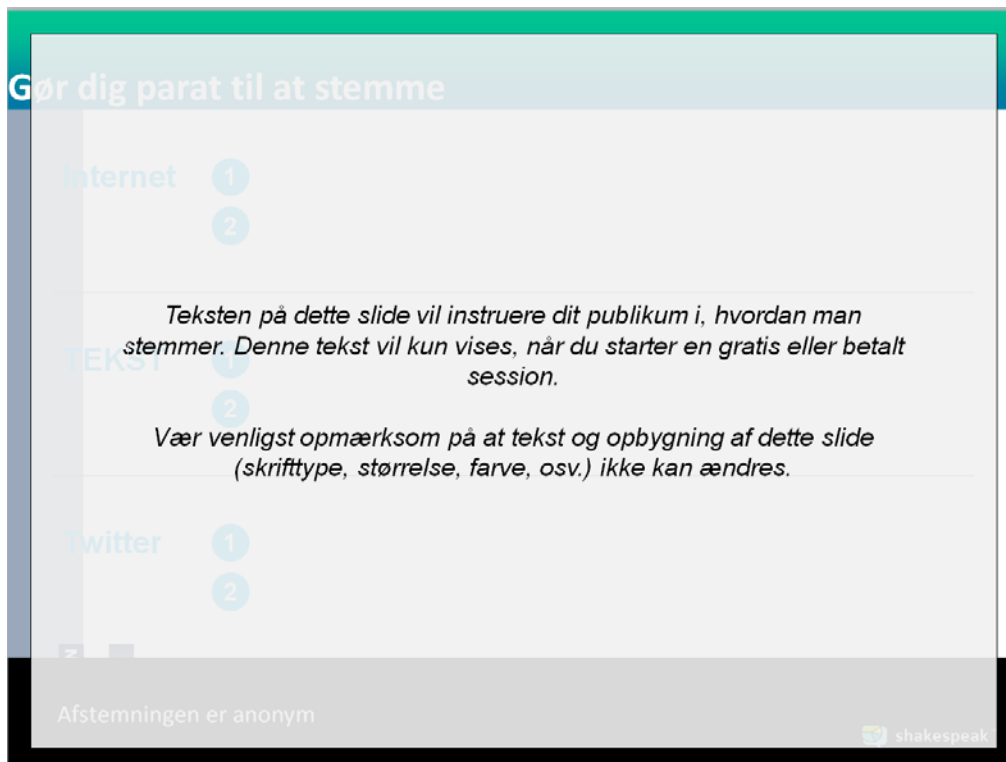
Gør dig parat til at stemme

Internet 1 2

TEKST 1 2

Twitter 1 2

Teksten på dette slide vil instruere dit publikum i, hvordan man stemmer. Denne tekst vil kun vises, når du starter en gratis eller betalt session.

Vær venligst opmærksom på at tekst og opbygning af dette slide (skrifttype, størrelse, farve, osv.) ikke kan ændres.

Afstemningen er anonym

shakespeak